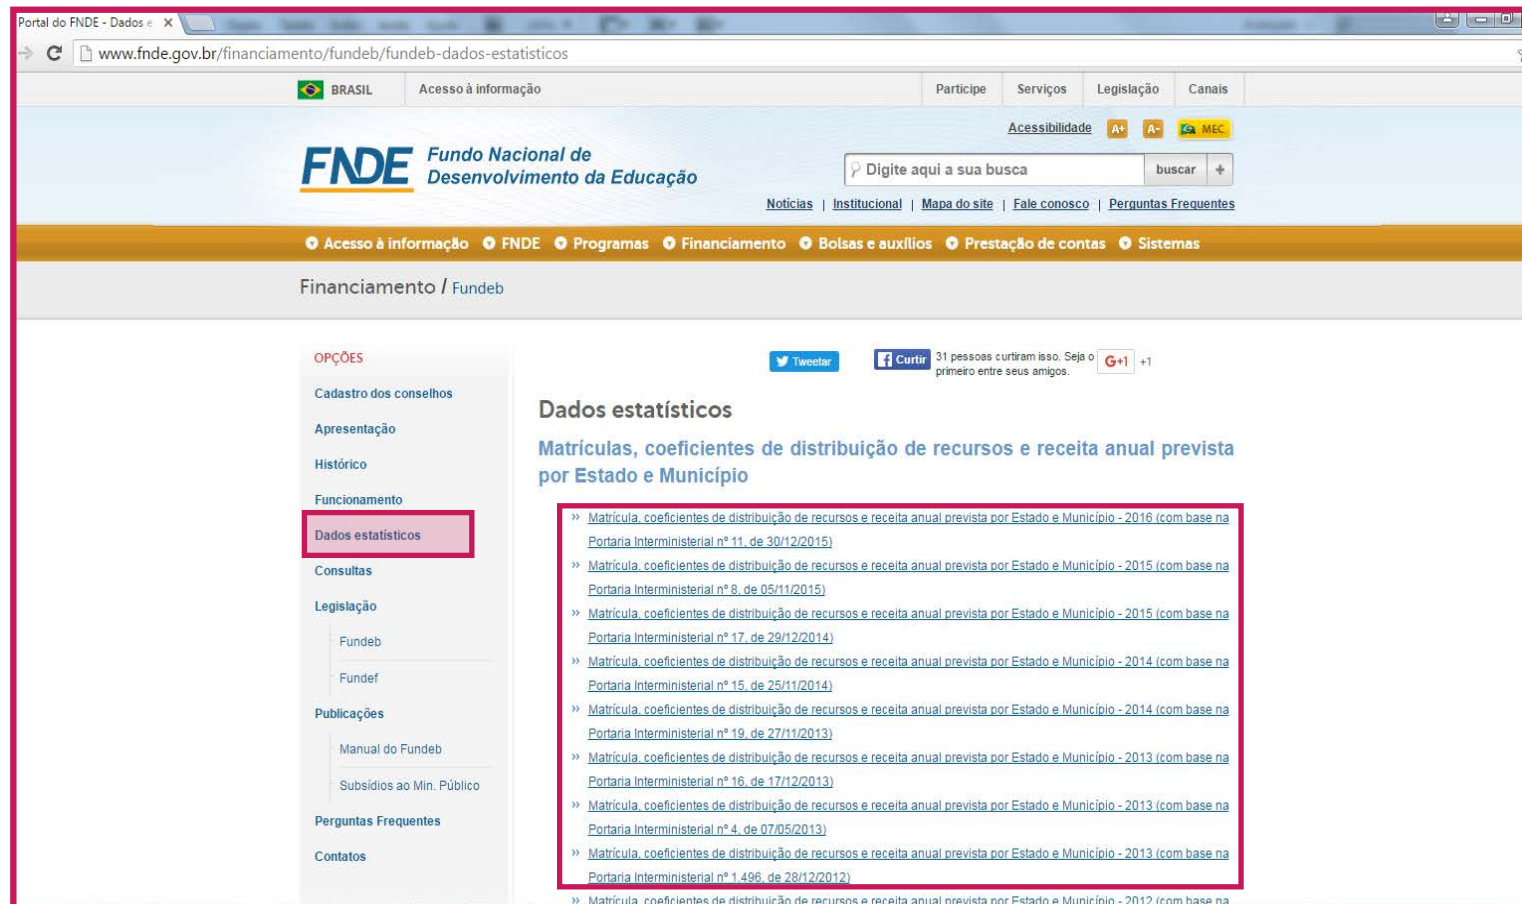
Portal do FNDE - Dados e ×

www.fnde.gov.br/financiamento/fundeb/fundeb-dados-estatisticos

BRASIL Acesso à informação

Participe Serviços Legislação Canais

Acessibilidade A+ A- MEC

FNDE Fundo Nacional de Desenvolvimento da Educação

Digite aqui a sua busca buscar +

Notícias | Institucional | Mapa do site | Fale conosco | Perguntas Frequentes

Acesso à informação FNDE Programas Financiamento Bolsas e auxílios Prestação de contas Sistemas

Financiamento / Fundeb

OPÇÕES

Cadastro dos conselhos

Apresentação

Histórico

Funcionamento

Dados estatísticos

Consultas

Legislação

Fundeb

Fundef

Publicações

Manual do Fundeb

Subsídios ao Min. Público

Perguntas Frequentes

Contatos

Tweetar Curtir 31 pessoas curtiram isso. Seja o primeiro entre seus amigos. G+1 +1

Dados estatísticos

Matrículas, coeficientes de distribuição de recursos e receita anual prevista por Estado e Município

» Matrícula, coeficientes de distribuição de recursos e receita anual prevista por Estado e Município - 2016 (com base na Portaria Interministerial nº 11, de 30/12/2015)

» Matrícula, coeficientes de distribuição de recursos e receita anual prevista por Estado e Município - 2015 (com base na Portaria Interministerial nº 8, de 05/11/2015)

» Matrícula, coeficientes de distribuição de recursos e receita anual prevista por Estado e Município - 2015 (com base na Portaria Interministerial nº 17, de 29/12/2014)

» Matrícula, coeficientes de distribuição de recursos e receita anual prevista por Estado e Município - 2014 (com base na Portaria Interministerial nº 15, de 25/11/2014)

» Matrícula, coeficientes de distribuição de recursos e receita anual prevista por Estado e Município - 2014 (com base na Portaria Interministerial nº 19, de 27/11/2013)

» Matrícula, coeficientes de distribuição de recursos e receita anual prevista por Estado e Município - 2013 (com base na Portaria Interministerial nº 16, de 17/12/2013)

» Matrícula, coeficientes de distribuição de recursos e receita anual prevista por Estado e Município - 2013 (com base na Portaria Interministerial nº 4, de 07/05/2013)

» Matrícula, coeficientes de distribuição de recursos e receita anual prevista por Estado e Município - 2013 (com base na Portaria Interministerial nº 1.496, de 28/12/2012)

» Matrícula, coeficientes de distribuição de recursos e receita anual prevista por Estado e Município - 2012 (com base na